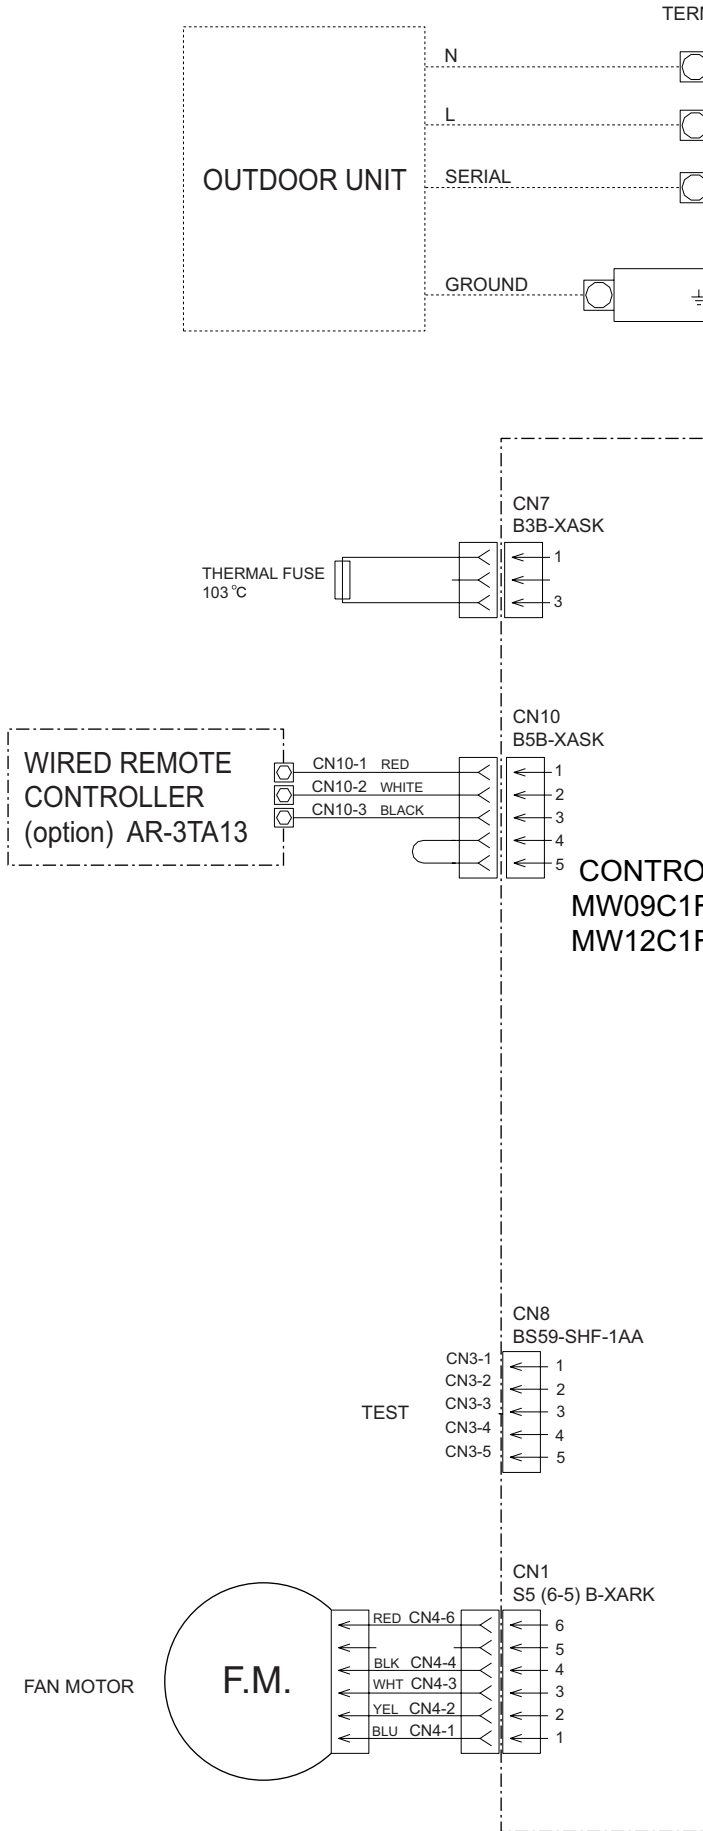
TERI

OUTDOOR UNIT

N

L

SERIAL

GROUND

CN7
B3B-XASK

THERMAL FUSE
103℃

1
3

CN10
B5B-XASK

WIRED REMOTE CONTROLLER (option) AR-3TA13

CN10-1 RED
CN10-2 WHITE
CN10-3 BLACK

1
2
3
4
5

CONTRO
MW09C1F
MW12C1F

CN8
BS59-SHF-1AA

TEST

CN3-1
CN3-2
CN3-3
CN3-4
CN3-5

1
2
3
4
5

CN1
S5 (6-5) B-XARK

FAN MOTOR

F.M.

RED CN4-6
BLK CN4-4
WHT CN4-3
YEL CN4-2
BLU CN4-1

6
5
4
3
2
1